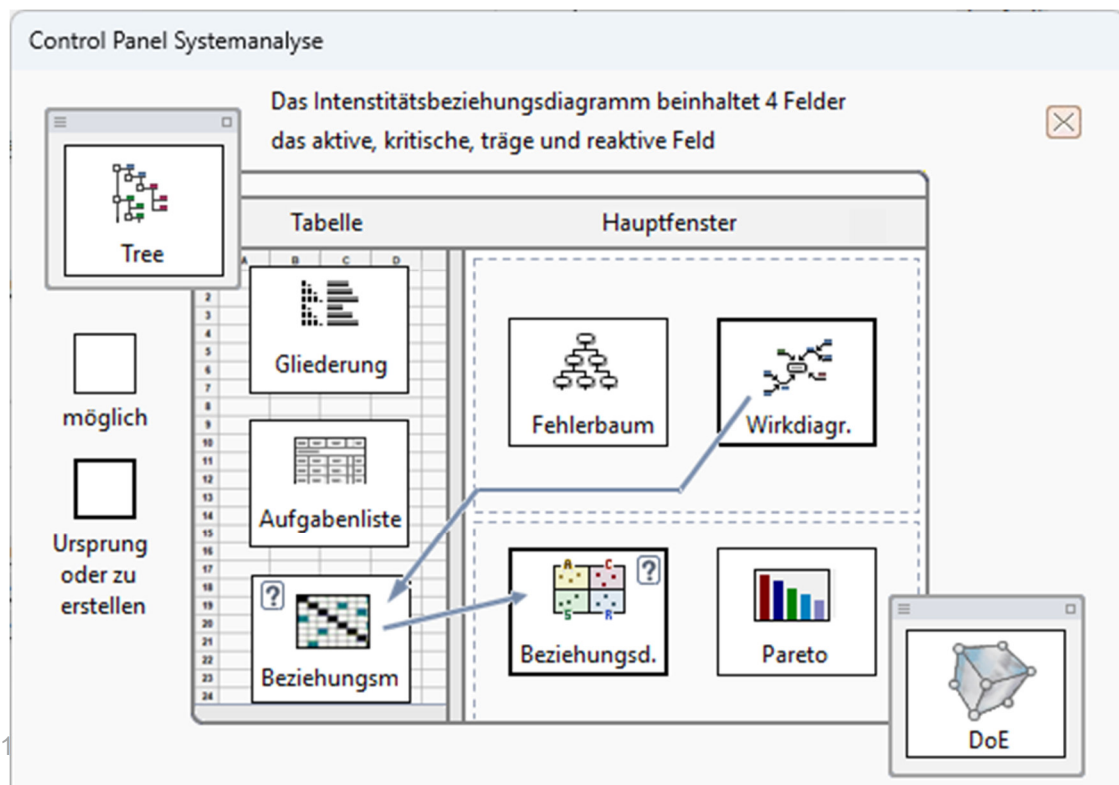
Control Panel Systemanalyse

Das Intenstitätsbeziehungsdiagramm beinhaltet 4 Felder das aktive, kritische, träge und reaktive Feld

Tree

Tabelle

Hauptfenster

A B C D

Gliederung

Aufgabenliste

?

Beziehungsm

Fehlerbaum

Wirkdiagr.

A C S R

?

Beziehungsd.

Pareto

möglich

Ursprung oder zu erstellen

DoE

1